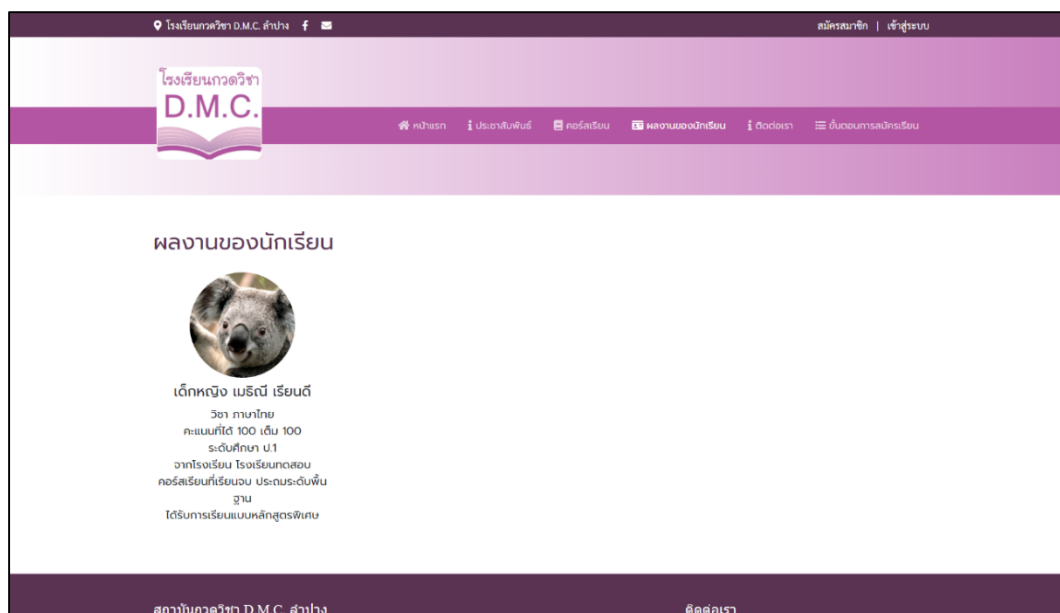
โรงเรียนกวดวิชา D.M.C. ลำปาง

สมัครสมาชิก | เข้าสู่ระบบ

โรงเรียนกวดวิชา
D.M.C.

หน้าแรก  ประชาสัมพันธ์  คอร์สเรียน  ผลงานของนักเรียน  ติดต่อเรา  ขั้นตอนการสมัครเรียน

ผลงานของนักเรียน

เด็กหญิง เมธิณี เรียนดี

วิชา ภาษาไทย
คะแนนที่ได้ 100 เต็ม 100
ระดับศึกษา ป.1
จากโรงเรียน โรงเรียนทดสอบ
คอร์สเรียนที่เรียนจบ ประถมระดับพื้นฐาน
ได้รับการเรียนแบบหลักสูตรพิเศษ

สถาบันกวดวิชา D.M.C. ลำปาง

ติดต่อเรา